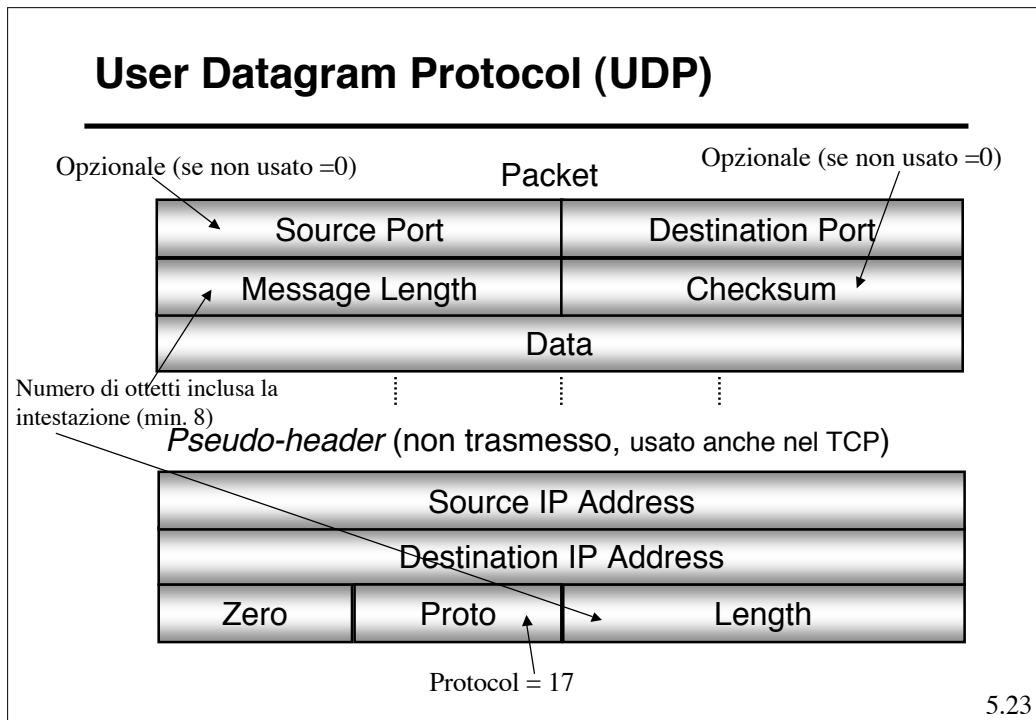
User Datagram Protocol (UDP)

Opzionale (se non usato =0)

Packet

Opzionale (se non usato =0)

| Source Port | Destination Port |
|---|---|
| Message Length | Checksum |
| Data | |

Numero di ottetti inclusa la intestazione (min. 8)

*Pseudo-header* (non trasmesso, usato anche nel TCP)

| Source IP Address | | |
|---|---|---|
| Destination IP Address | | |
| Zero | Proto | Length |

Protocol = 17

5.23